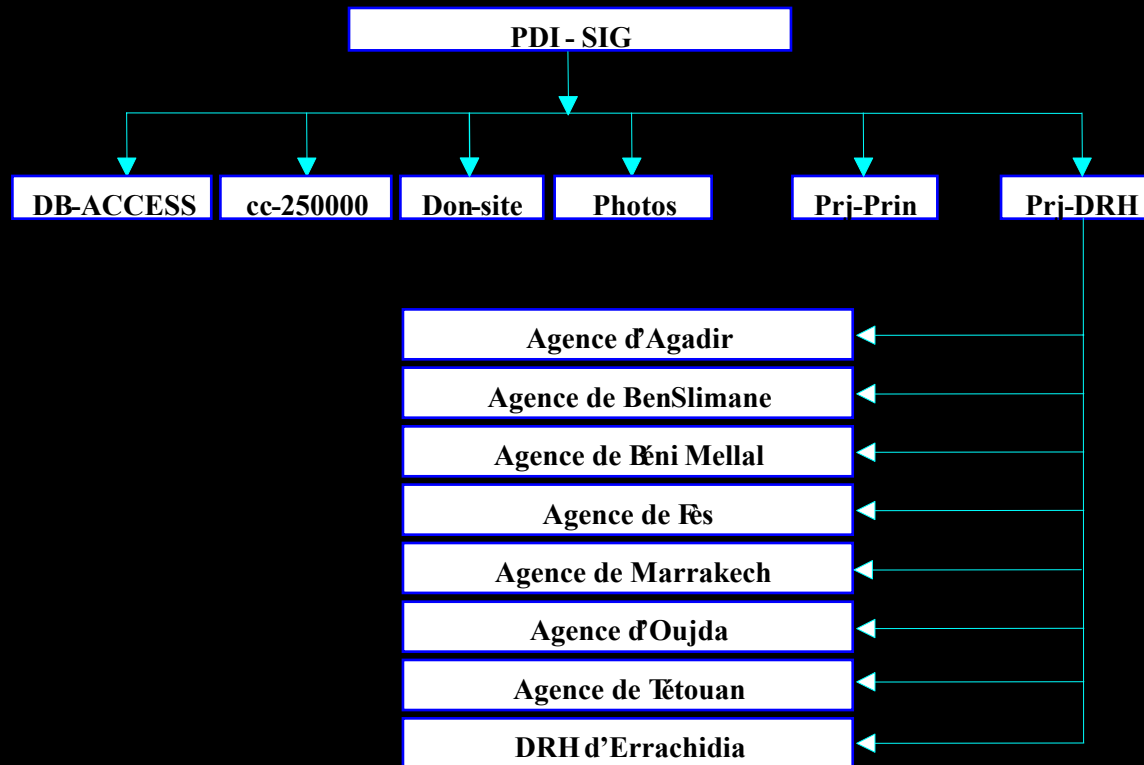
PDI - SIG

DB-ACCESS

cc-250000

Don-site

Photos

Prj-Prin

Prj-DRH

Agence d'Agadir

Agence de BenSlimane

Agence de Béni Mellal

Agence de Fès

Agence de Marrakech

Agence d'Oujda

Agence de Tétouan

DRH d'Errachidia